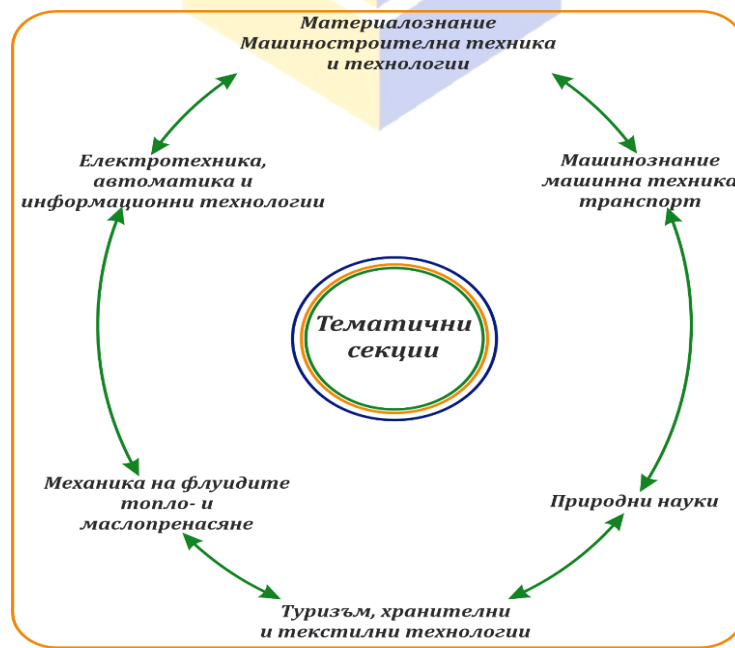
Материалознание
Машиностроителна техника
и технологии

Машинознание
машинна техника
транспорт

Природни науки

Туризъм, хранителни
и текстилни технологии

Механика на флуидите
топло- и
маслопренасяне

Електротехника,
автоматика и
информационни технологии

Тематични
секции